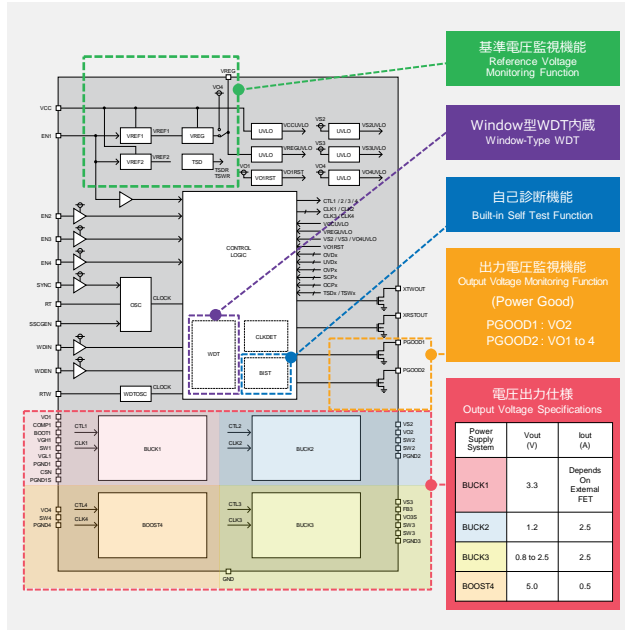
基準電圧監視機能
Reference Voltage Monitoring Function

Window型WDT内蔵
Window-Type WDT

自己診断機能
Built-in Self Test Function

出力電圧監視機能
Output Voltage Monitoring Function
(Power Good)
PGOOD1 : VO2
PGOOD2 : VO1 to 4

電圧出力仕様
Output Voltage Specifications

| Power Supply System | Vout (V) | Iout (A) |
|---|---|---|
| BUCK1 | 3.3 | Depends On External FET |
| BUCK2 | 1.2 | 2.5 |
| BUCK3 | 0.8 to 2.5 | 2.5 |
| BOOST4 | 5.0 | 0.5 |

VREG
VO4
VCC
EN1
VREF1
VREF1
VREG
VREF2
VREF2
TSD
TSDR TSWR
UVLO
VCCUVLO
VS2
UVLO
VS2UVLO
UVLO
VREGUVLO
VS3
UVLO
VS3UVLO
VO1
VO1RST
VOIRST
VO4
UVLO
VS4UVLO
EN2
EN3
EN4
SYNC
RT
SSCGEN
WDIN
WDEN
RTW
CONTROL LOGIC
CTL1 / 2 / 3 / 4
CLK1 / CLK2
CLK3 / CLK4
VCCUVLO
VREGUVLO
VS2 / VS3 / VO4UVLO
VO1RST
OVDx
UVDx
OVPx
SCPx
OCPx
TSDx / TSWx
OSC
CLOCK
WDT
CLKDET
BIST
WDTOSC
CLOCK
XTWOUT
XRSTOUT
PGOOD1
PGOOD2
VO1
COMP1
BOOT1
VGH1
SW1
VGL1
PGND1
CSN
PGND1S
CTL1
CLK1
BUCK1
CTL2
CLK2
BUCK2
VS2
VO2
SW2
SW2
PGND2
VO4
SW4
PGND4
CTL4
CLK4
BOOST4
CTL3
CLK3
BUCK3
VS3
FB3
VO3S
SW3
SW3
PGND3
GND